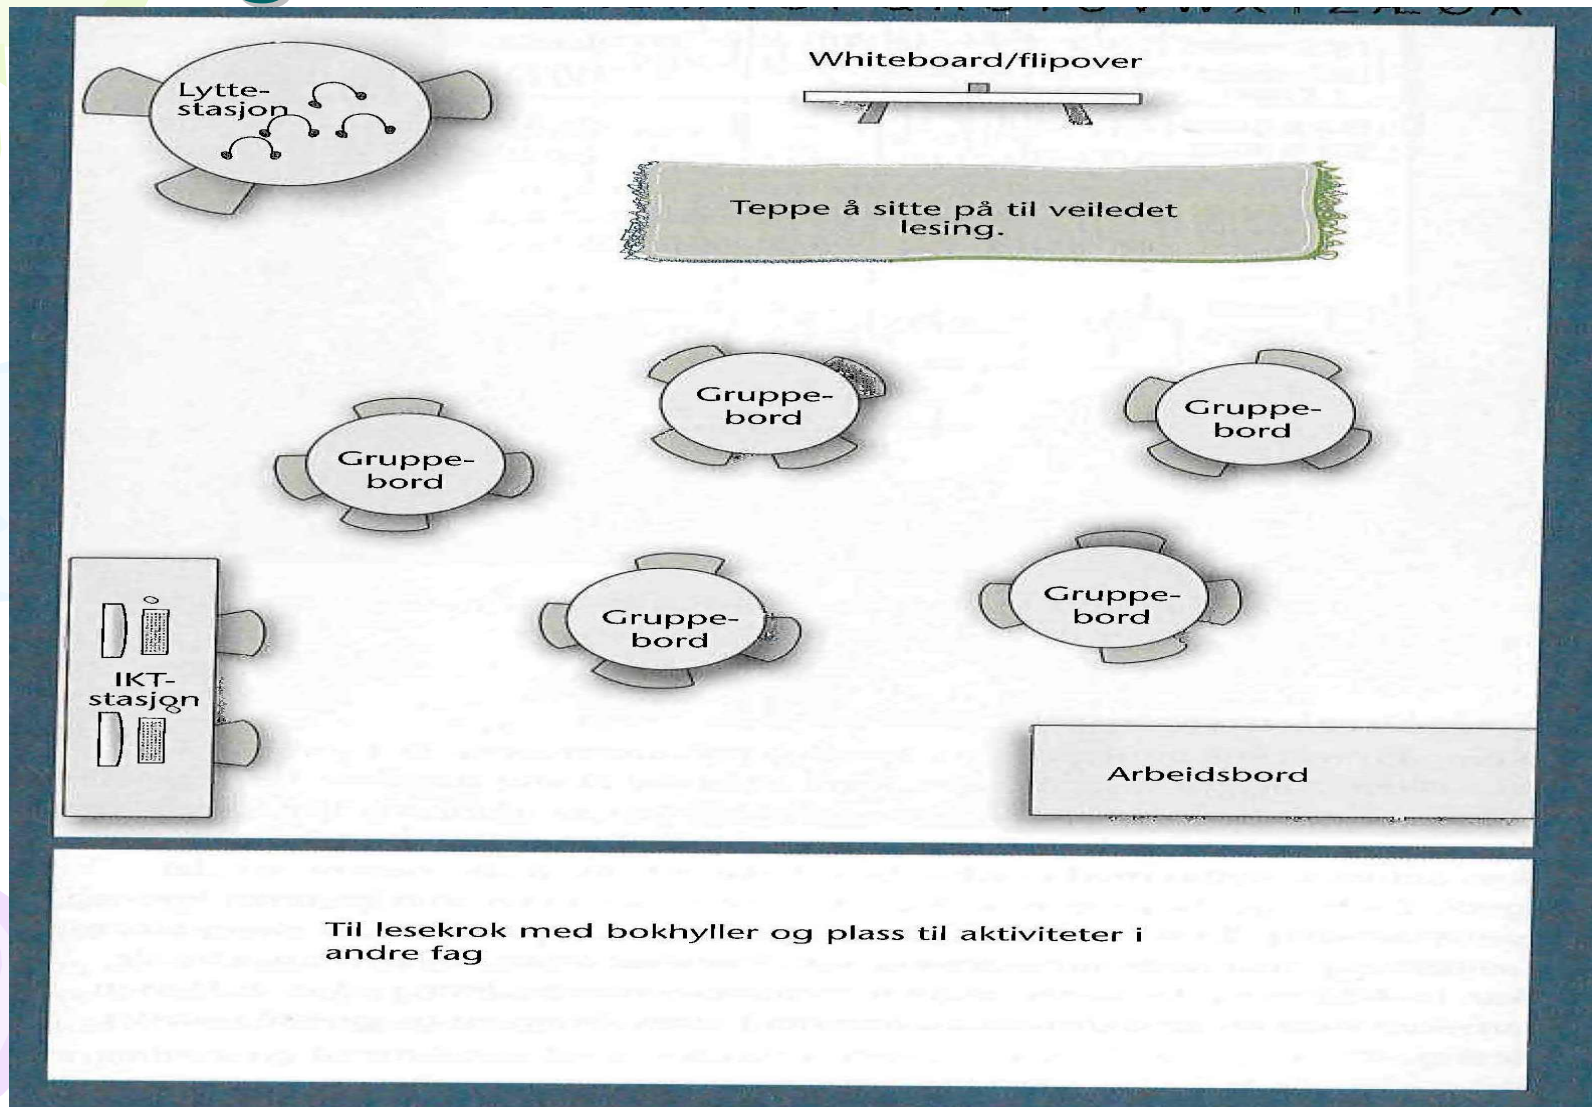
Lyttestasjon

Whiteboard/flipover

Teppe å sitte på til veiledet lesing.

Gruppebord

Gruppebord

Gruppebord

Gruppebord

Gruppebord

IKTstasjon

Arbeidsbord

Til lesekrok med bokhyller og plass til aktiviteter i andre fag